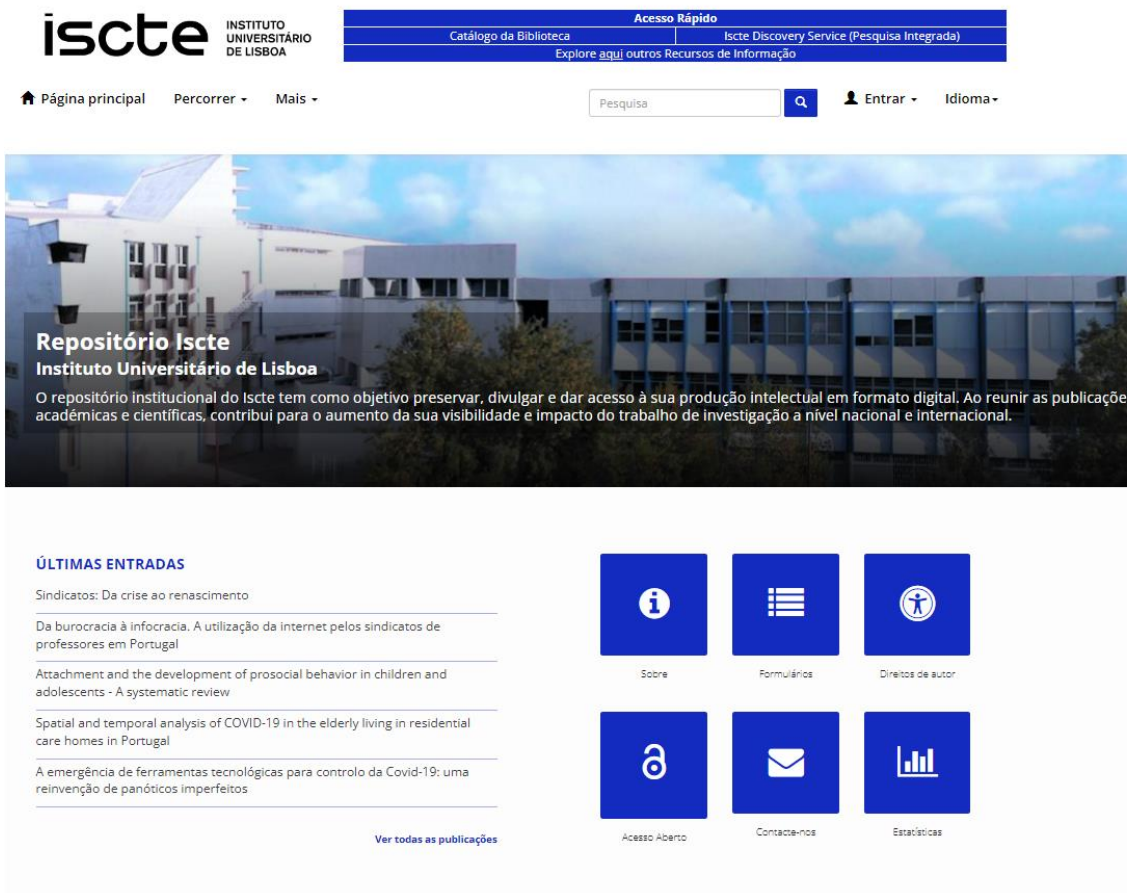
iscte INSTITUTO UNIVERSITÁRIO DE LISBOA

Acesso Rápido
Catálogo da Biblioteca
Iscte Discovery Service (Pesquisa Integrada)
Explore aqui outros Recursos de Informação

Página principal Percorrer Mais

Pesquisa

Entrar Idioma

Repositório Iscte
Instituto Universitário de Lisboa

O repositório institucional do Iscte tem como objetivo preservar, divulgar e dar acesso à sua produção intelectual em formato digital. Ao reunir as publicaçõe académicas e científicas, contribui para o aumento da sua visibilidade e impacto do trabalho de investigação a nível nacional e internacional.

ÚLTIMAS ENTRADAS

Sindicatos: Da crise ao renascimento

Da burocracia à infocracia. A utilização da internet pelos sindicatos de professores em Portugal

Attachment and the development of prosocial behavior in children and adolescents - A systematic review

Spatial and temporal analysis of COVID-19 in the elderly living in residential care homes in Portugal

A emergência de ferramentas tecnológicas para controlo da Covid-19: uma reinvenção de panóticos imperfeitos

Ver todas as publicações

Sobre

Formulários

Direitos de autor

Acesso Aberto

Contacte-nos

Estatísticas